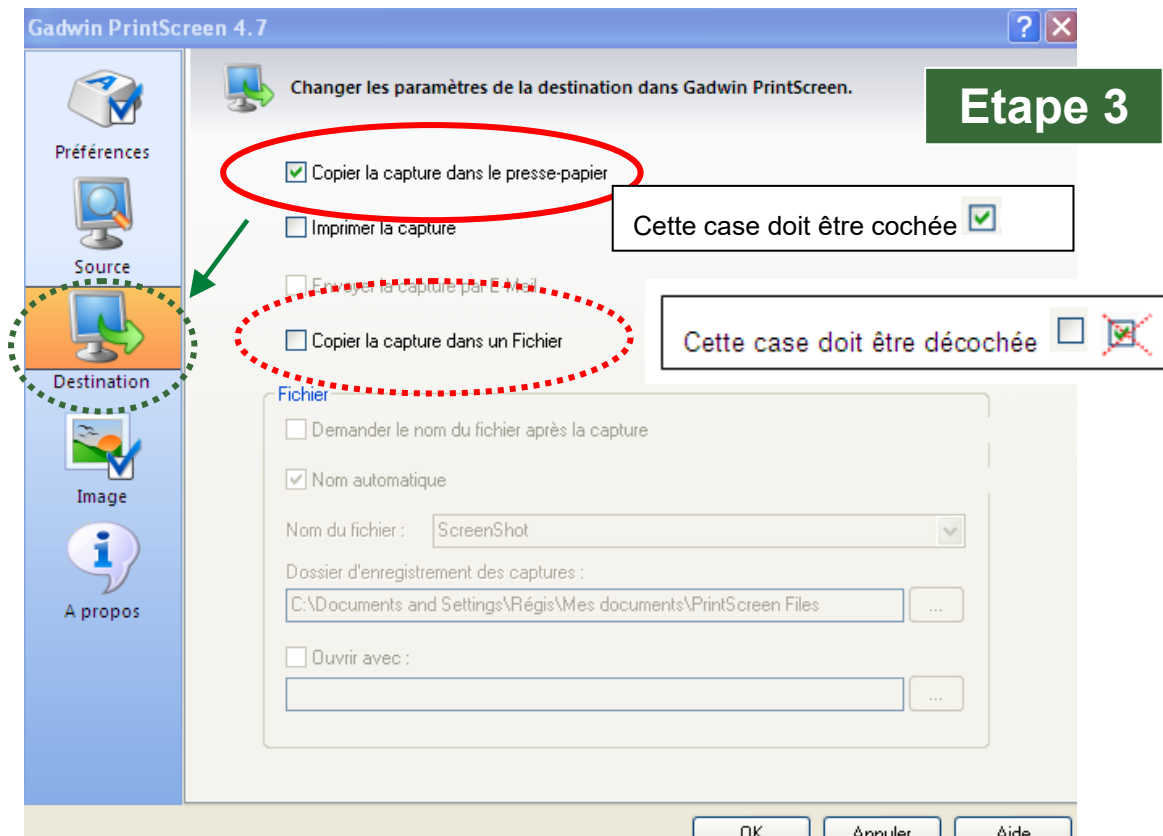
Gadwin PrintScreen 4.7

Préférences

Source

Destination

Image

A propos

Changer les paramètres de la destination dans Gadwin PrintScreen.

Etape 3

Copier la capture dans le presse-papier

Cette case doit être cochée

Imprimer la capture

Envoyer la capture par E-Mail

Copier la capture dans un Fichier

Cette case doit être décochée

Fichier

Demander le nom du fichier après la capture

Nom automatique

Nom du fichier : ScreenShot

Dossier d'enregistrement des captures :

C:\Documents and Settings\Régis\Mes documents\PrintScreen Files ...

Ouvrir avec :

...

OK Annuler Aide